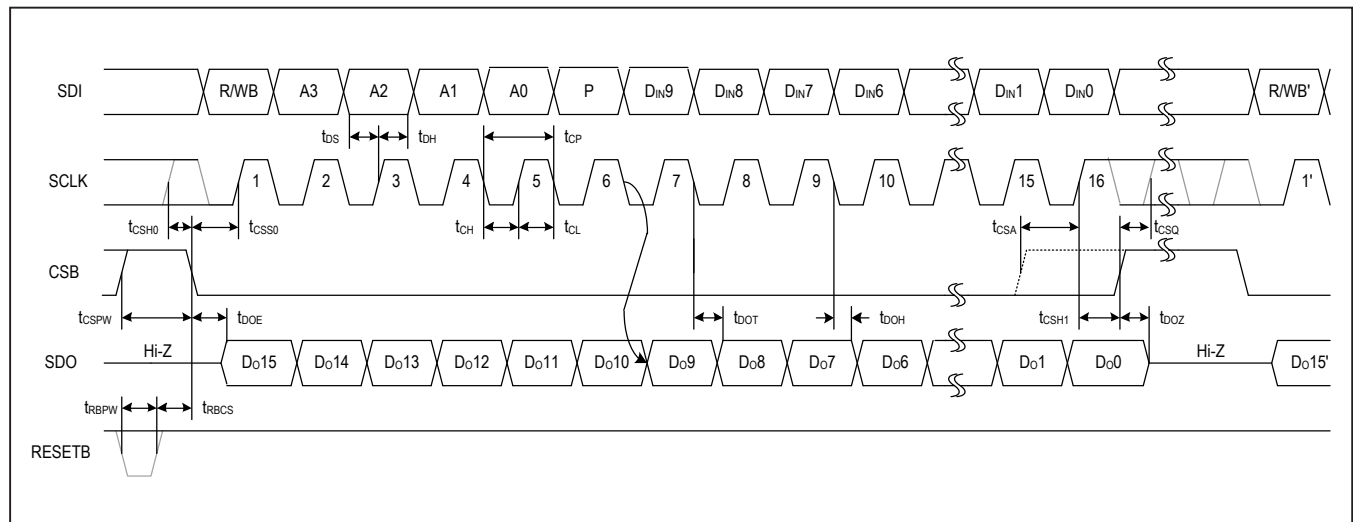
SDI
R/WB
A3
A2
A1
A0
P
$D_{IN}9$
$D_{IN}8$
$D_{IN}7$
$D_{IN}6$
$D_{IN}1$
$D_{IN}0$
R/WB'
$t_{DS}$
$t_{DH}$
$t_{CP}$
SCLK
1
2
3
4
5
6
7
8
9
10
15
16
1'
$t_{CSH0}$
$t_{CSS0}$
$t_{CH}$
$t_{CL}$
$t_{CSA}$
$t_{CSQ}$
CSB
$t_{CSPW}$
$t_{DOE}$
$t_{DOT}$
$t_{DOH}$
$t_{CSH1}$
$t_{DOZ}$
SDO
Hi-Z
$D_O15$
$D_O14$
$D_O13$
$D_O12$
$D_O11$
$D_O10$
$D_O9$
$D_O8$
$D_O7$
$D_O6$
$D_O1$
$D_O0$
Hi-Z
$D_O15'$
$t_{RBPW}$
$t_{RBCS}$
RESETB